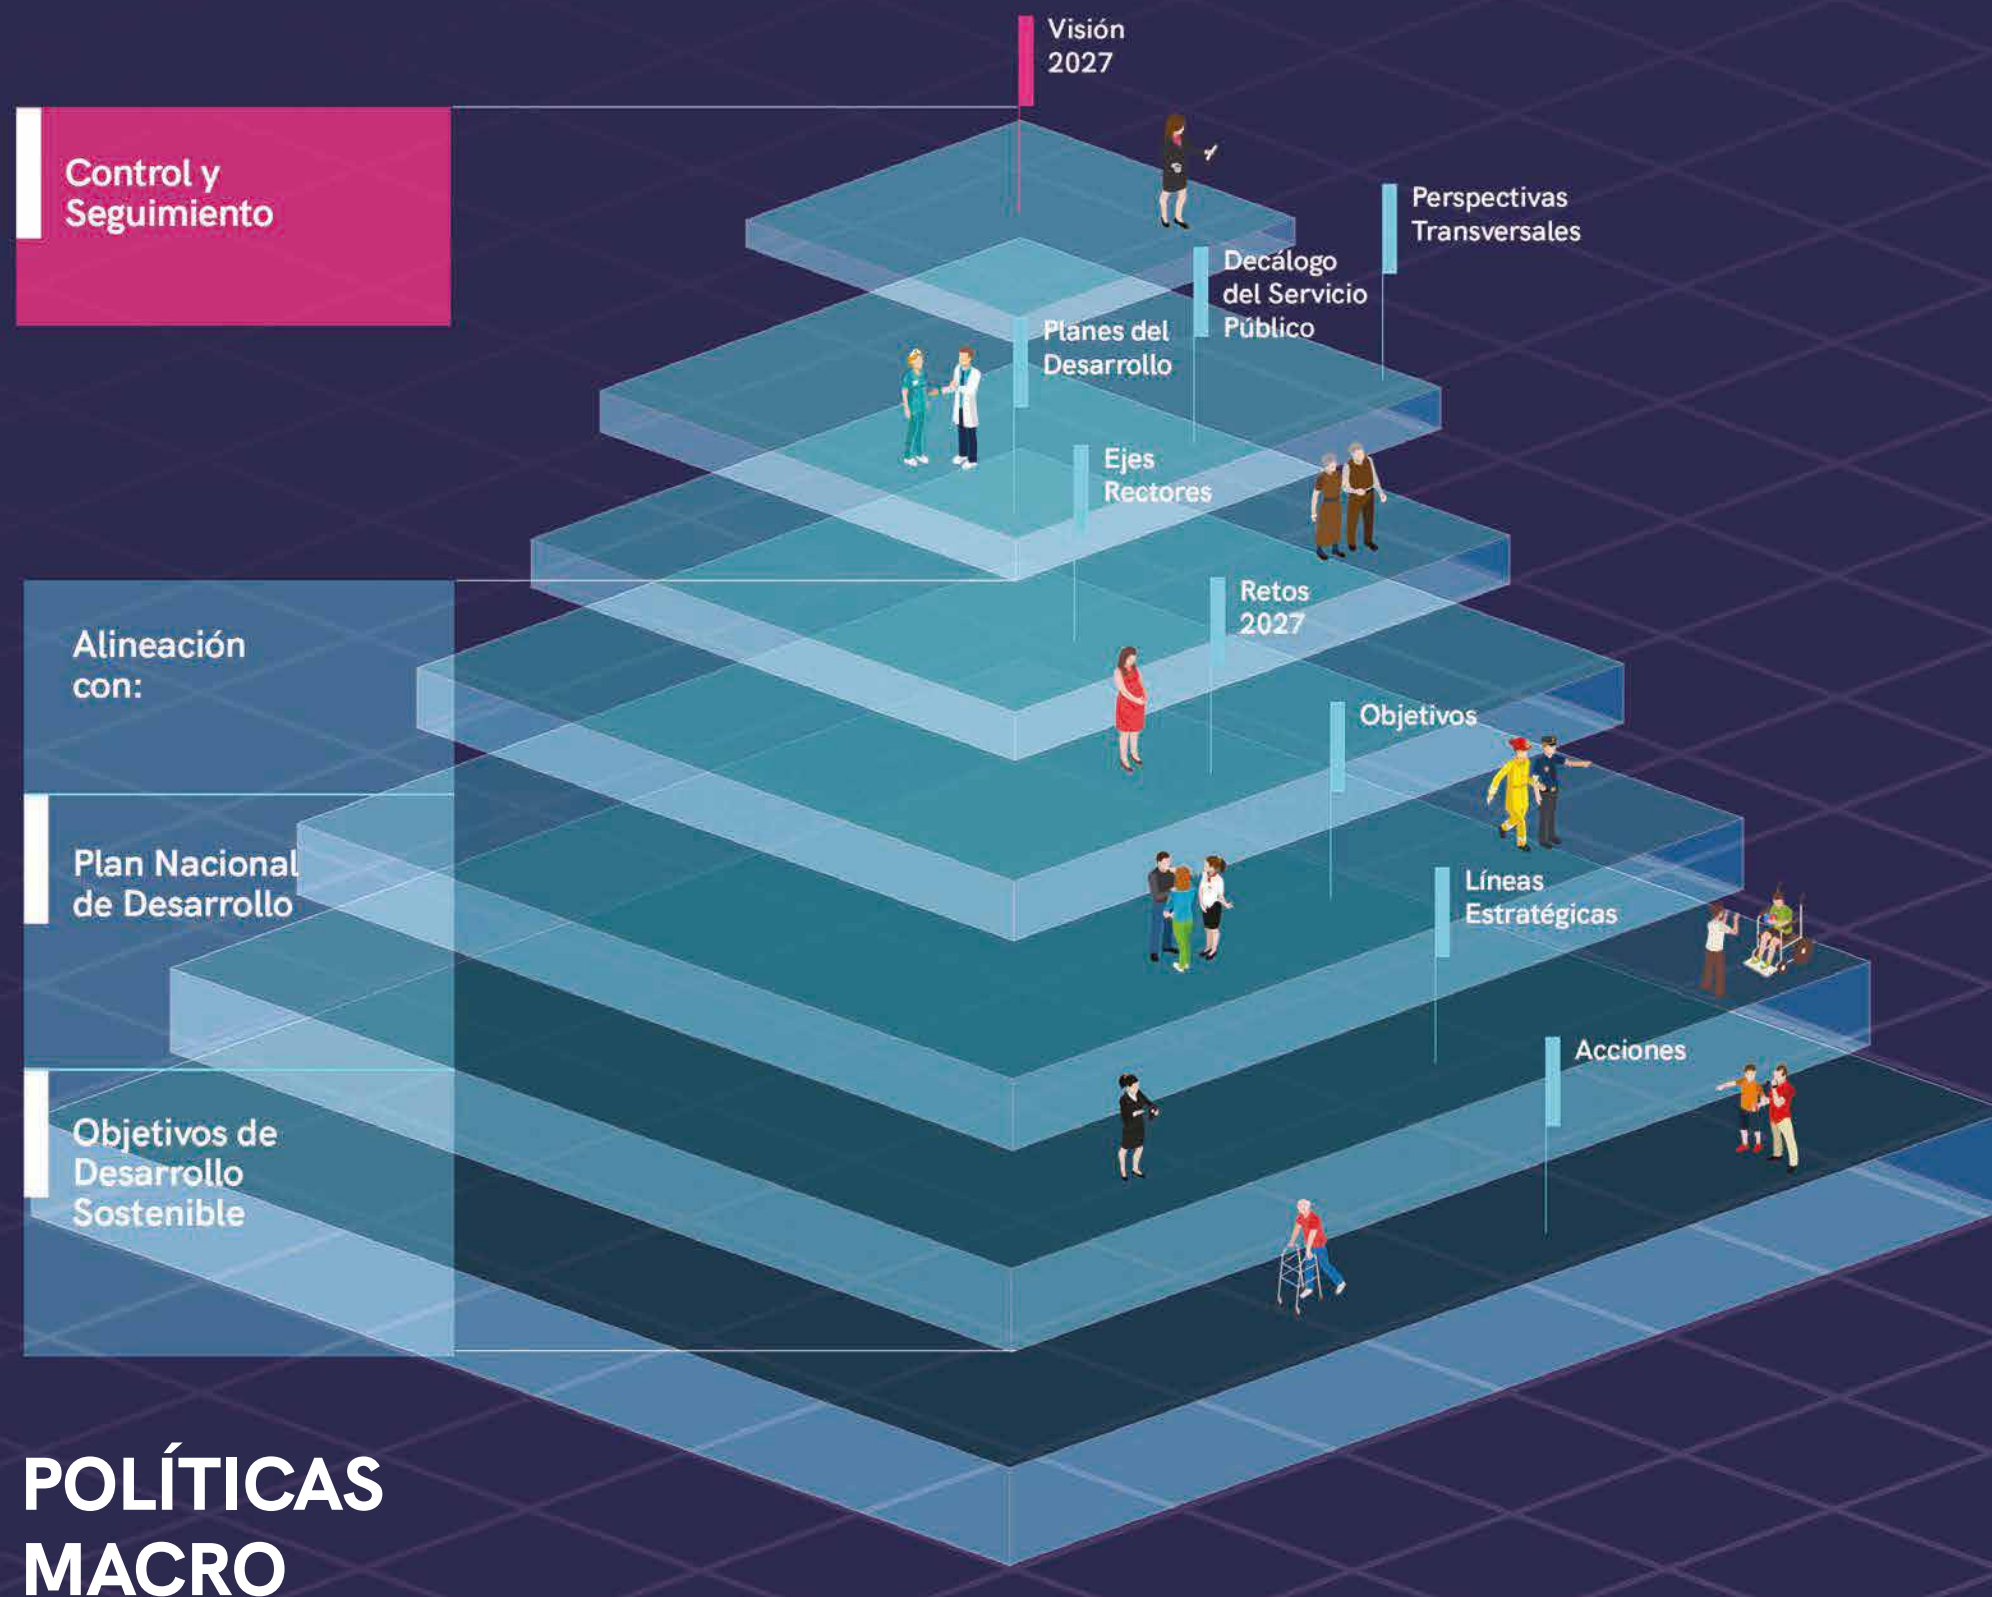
Visión 2027

Control y Seguimiento

Perspectivas Transversales

Decálogo del Servicio Público

Planes del Desarrollo

Ejes Rectores

Retos 2027

Alineación con:

Objetivos

Plan Nacional de Desarrollo

Líneas Estratégicas

Acciones

Objetivos de Desarrollo Sostenible

POLÍTICAS MACRO